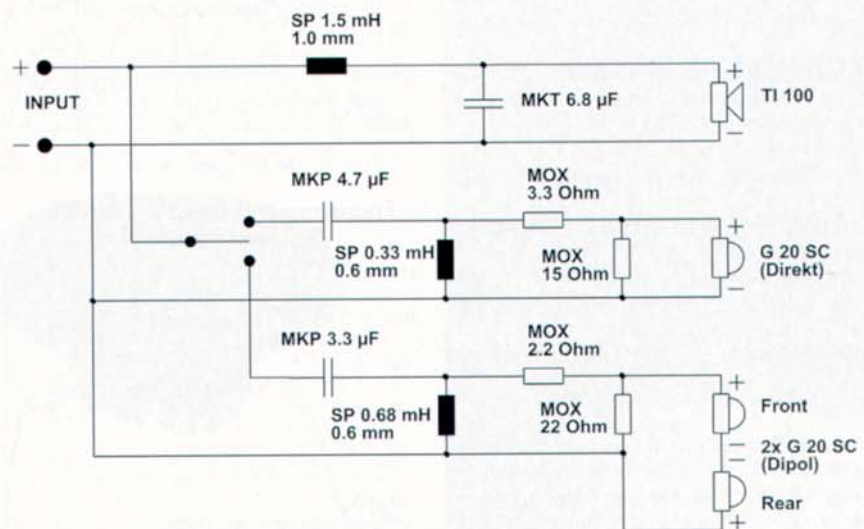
SP 1.5 mH
1.0 mm

+
INPUT
−

MKT 6.8 µF

+
TI 100
−

MKP 4.7 µF

MOX
3.3 Ohm

SP 0.33 mH
0.6 mm

MOX
15 Ohm

+
G 20 SC
(Direkt)
−

MKP 3.3 µF

MOX
2.2 Ohm

SP 0.68 mH
0.6 mm

MOX
22 Ohm

+
Front
−
2x G 20 SC
(Dipol)
Rear
+